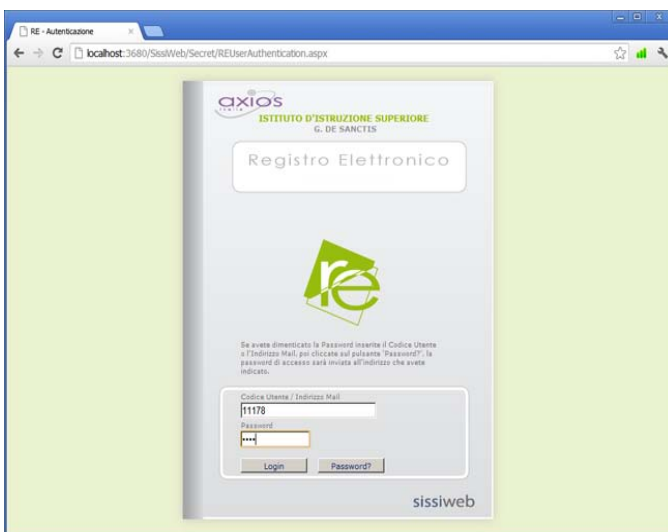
RE - Autenticazione ×

localhost:3680/SissiWeb/Secret/REUserAuthentication.aspx

axios italia

ISTITUTO D'ISTRUZIONE SUPERIORE
G. DE SANCTIS

Registro Elettronico

re

Se avete dimenticato la Password inserite il Codice Utente o l'Indirizzo Mail, poi cliccate sul pulsante 'Password?', la password di accesso sarà inviata all'indirizzo che avete indicato.

Codice Utente / Indirizzo Mail
11178
Password
••••

Login
Password?

sissiweb